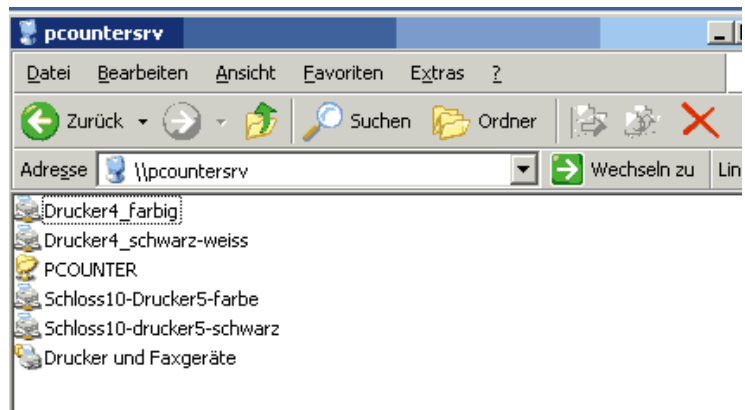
pcountersrv

Datei Bearbeiten Ansicht Favoriten Extras ?

Zurück Suchen Ordner

Adresse \\pcountersrv Wechseln zu Lin

Drucker4_farbig
Drucker4_schwarz-weiss
PCOUNTER
Schloss10-Drucker5-farbe
Schloss10-drucker5-schwarz
Drucker und Faxgeräte